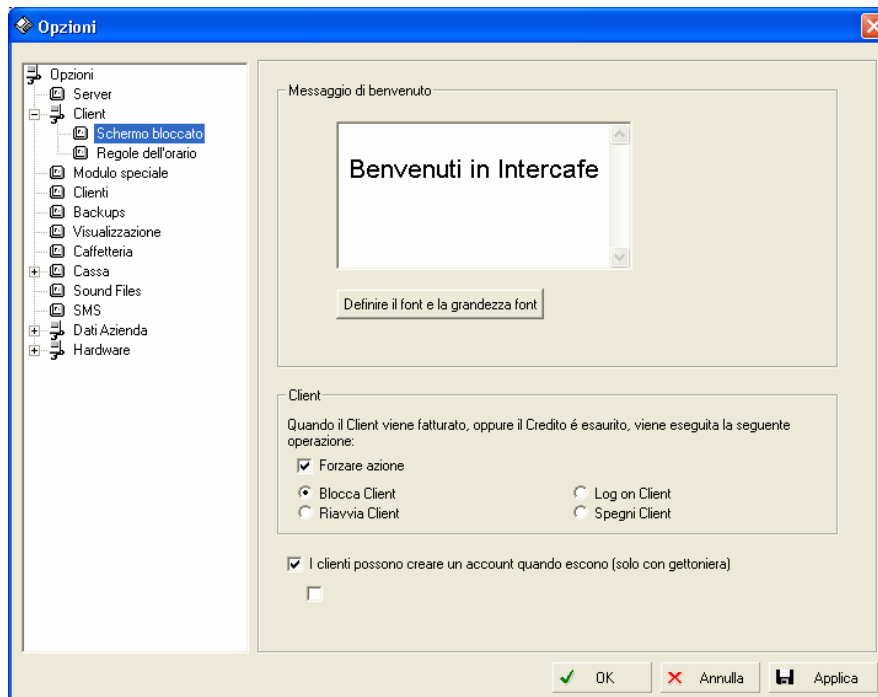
Opzioni

Opzioni
Server
Client
Schermo bloccato
Regole dell'orario
Modulo speciale
Clienti
Backups
Visualizzazione
Caffetteria
Cassa
Sound Files
SMS
Dati Azienda
Hardware

Messaggio di benvenuto

Benvenuti in Intercafe

Definire il font e la grandezza font

Client

Quando il Client viene fatturato, oppure il Credito é esaurito, viene eseguita la seguente operazione:

Forzare azione

Blocca Client
Log on Client
Riavvia Client
Spegni Client

I clienti possono creare un account quando escono (solo con gettoniera)

OK
Annulla
Applica